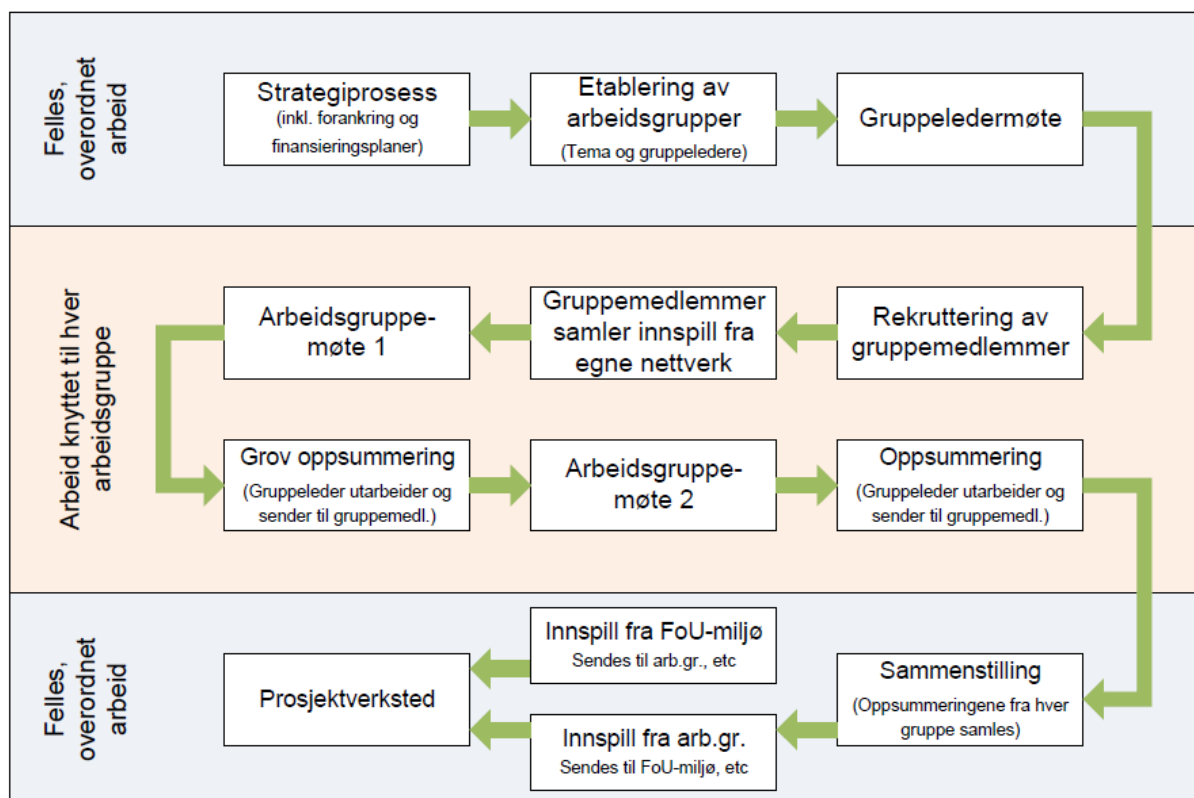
Felles, overordnet arbeid

Strategiprosess
(inkl. forankring og finansieringsplaner)

Etablering av arbeidsgrupper
(Tema og gruppeledere)

Gruppeledermøte

Arbeid knyttet til hver arbeidsgruppe

Rekruttering av gruppemedlemmer

Gruppemedlemmer samler innspill fra egne nettverk

Arbeidsgruppemøte 1

Grov oppsummering
(Gruppeleder utarbeider og sender til gruppemedl.)

Arbeidsgruppemøte 2

Oppsummering
(Gruppeleder utarbeider og sender til gruppemedl.)

Felles, overordnet arbeid

Sammenstilling
(Oppsummeringene fra hver gruppe samles)

Innspill fra FoU-miljø
Sendes til arb.gr., etc

Innspill fra arb.gr.
Sendes til FoU-miljø, etc

Prosjektverksted